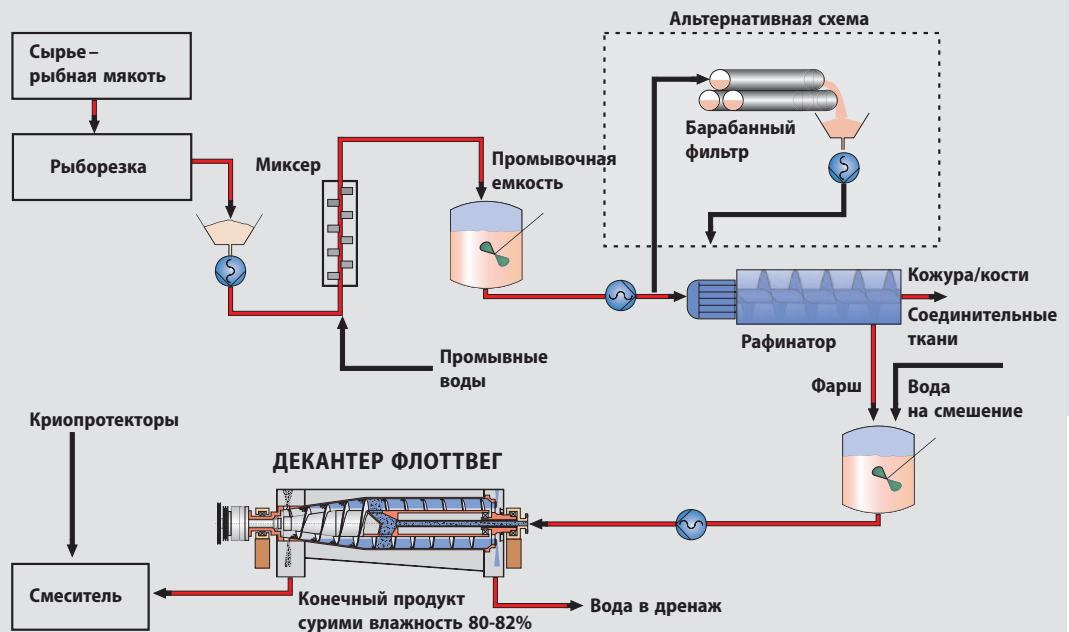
Альтернативная схема

Сырье – рыбная мякоть

Рыборезка

Миксер

Промывочная емкость

Барабанный фильтр

Кожура/кости

Соединительные ткани

Рафинатор

Промывные воды

Фарш

Вода на смешение

Криопротекторы

ДЕКАНТЕР ФЛОТТВЕГ

Смеситель

Конечный продукт сурими влажность 80-82%

Вода в дренаж